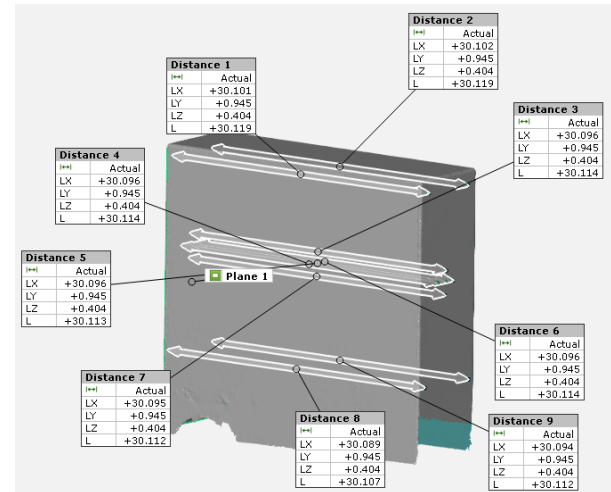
Distance 2

| |+-| | Actual |
|---|---|
| LX | +30.102 |
| LY | +0.945 |
| LZ | +0.404 |
| L | +30.119 |

Distance 1

| |+-| | Actual |
|---|---|
| LX | +30.101 |
| LY | +0.945 |
| LZ | +0.404 |
| L | +30.119 |

Distance 3

| |+-| | Actual |
|---|---|
| LX | +30.096 |
| LY | +0.945 |
| LZ | +0.404 |
| L | +30.114 |

Distance 4

| |+-| | Actual |
|---|---|
| LX | +30.096 |
| LY | +0.945 |
| LZ | +0.404 |
| L | +30.114 |

Distance 5

| |+-| | Actual |
|---|---|
| LX | +30.096 |
| LY | +0.945 |
| LZ | +0.404 |
| L | +30.113 |

Plane 1

Distance 6

| |+-| | Actual |
|---|---|
| LX | +30.096 |
| LY | +0.945 |
| LZ | +0.404 |
| L | +30.114 |

Distance 7

| |+-| | Actual |
|---|---|
| LX | +30.095 |
| LY | +0.945 |
| LZ | +0.404 |
| L | +30.112 |

Distance 8

| |+-| | Actual |
|---|---|
| LX | +30.089 |
| LY | +0.945 |
| LZ | +0.404 |
| L | +30.107 |

Distance 9

| |+-| | Actual |
|---|---|
| LX | +30.094 |
| LY | +0.945 |
| LZ | +0.404 |
| L | +30.112 |